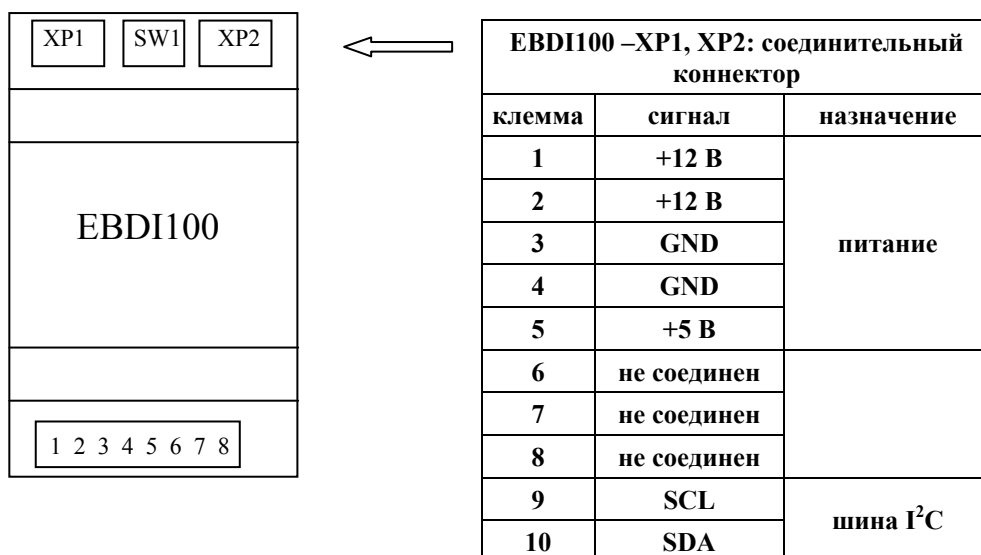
XP1 SW1 XP2

EBDI100

1 2 3 4 5 6 7 8

| EBDI100 –XP1, XP2: соединительный коннектор | | |
|---|---|---|
| клемма | сигнал | назначение |
| 1 | +12 В | питание |
| 2 | +12 В | |
| 3 | GND | |
| 4 | GND | |
| 5 | +5 В | |
| 6 | не соединен | |
| 7 | не соединен | |
| 8 | не соединен | |
| 9 | SCL | шина $I^2C$ |
| 10 | SDA | |